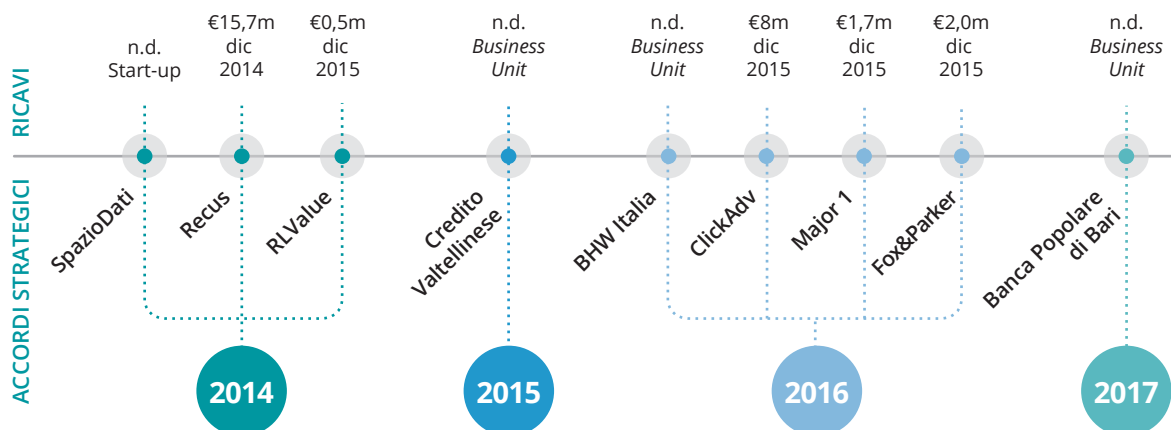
RICAVI

ACCORDI STRATEGICI

n.d.
Start-up

€15,7m
dic
2014

€0,5m
dic
2015

n.d.
*Business Unit*

n.d.
*Business Unit*

€8m
dic
2015

€1,7m
dic
2015

€2,0m
dic
2015

n.d.
*Business Unit*

SpazioDati

Recus

RLValue

Credito Valtellinese

BHW Italia

ClickAdv

Major 1

Fox&Parker

Banca Popolare di Bari

2014

2015

2016

2017